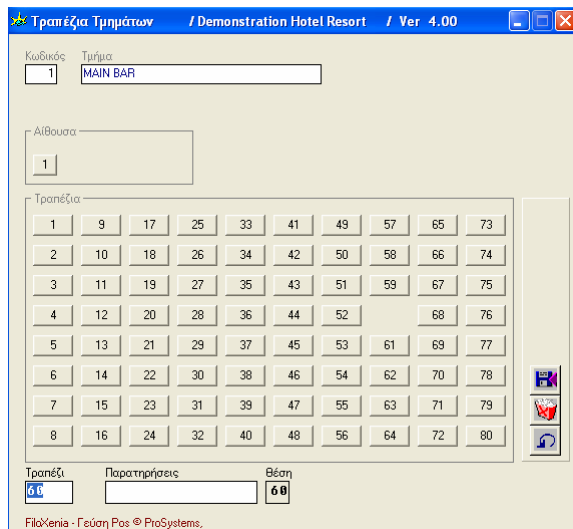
Τραπέζια Τμημάτων / Demonstration Hotel Resort / Ver 4.00

Κωδικός
1
Τμήμα
MAIN BAR

Αίθουσα
1

Τραπέζια

| 1 | 9 | 17 | 25 | 33 | 41 | 49 | 57 | 65 | 73 |
|---|---|---|---|---|---|---|---|---|---|
| 2 | 10 | 18 | 26 | 34 | 42 | 50 | 58 | 66 | 74 |
| 3 | 11 | 19 | 27 | 35 | 43 | 51 | 59 | 67 | 75 |
| 4 | 12 | 20 | 28 | 36 | 44 | 52 | | 68 | 76 |
| 5 | 13 | 21 | 29 | 37 | 45 | 53 | 61 | 69 | 77 |
| 6 | 14 | 22 | 30 | 38 | 46 | 54 | 62 | 70 | 78 |
| 7 | 15 | 23 | 31 | 39 | 47 | 55 | 63 | 71 | 79 |
| 8 | 16 | 24 | 32 | 40 | 48 | 56 | 64 | 72 | 80 |

Τραπέζι
60
Παρατηρήσεις
Θέση
60

FiloXenia - Γεύση Pos © ProSystems,